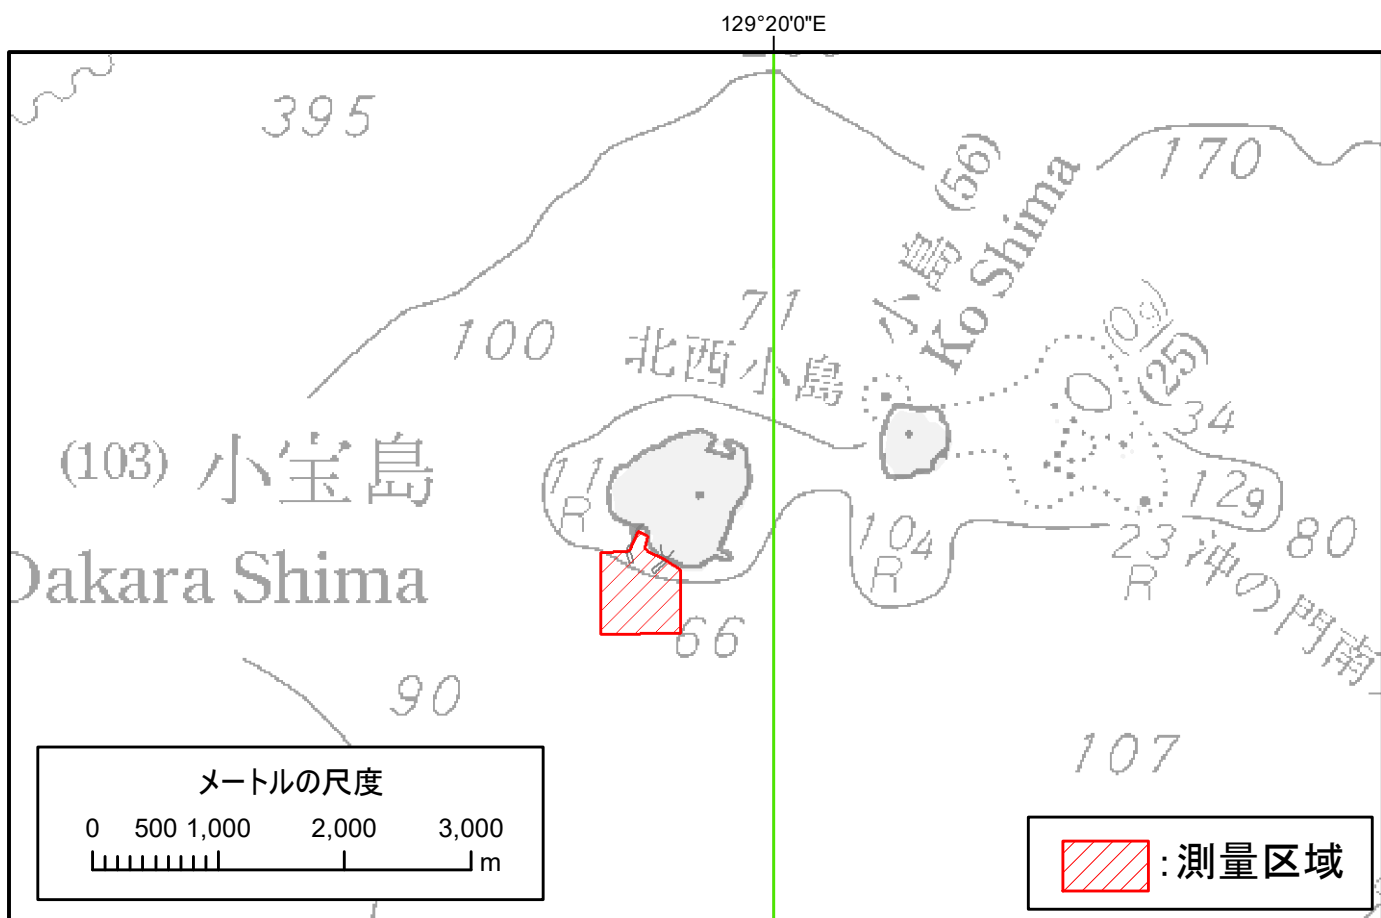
129°20'0"E

395

170

(56)

小島 Ko Shima

100

71

北西小島

(09)

(25)

34

(103) 小宝島

Dakara Shima

11 R

129

104 R

80

23 R

沖の門南

66

90

107

メートルの尺度

0 500 1,000 2,000 3,000 m

:測量区域